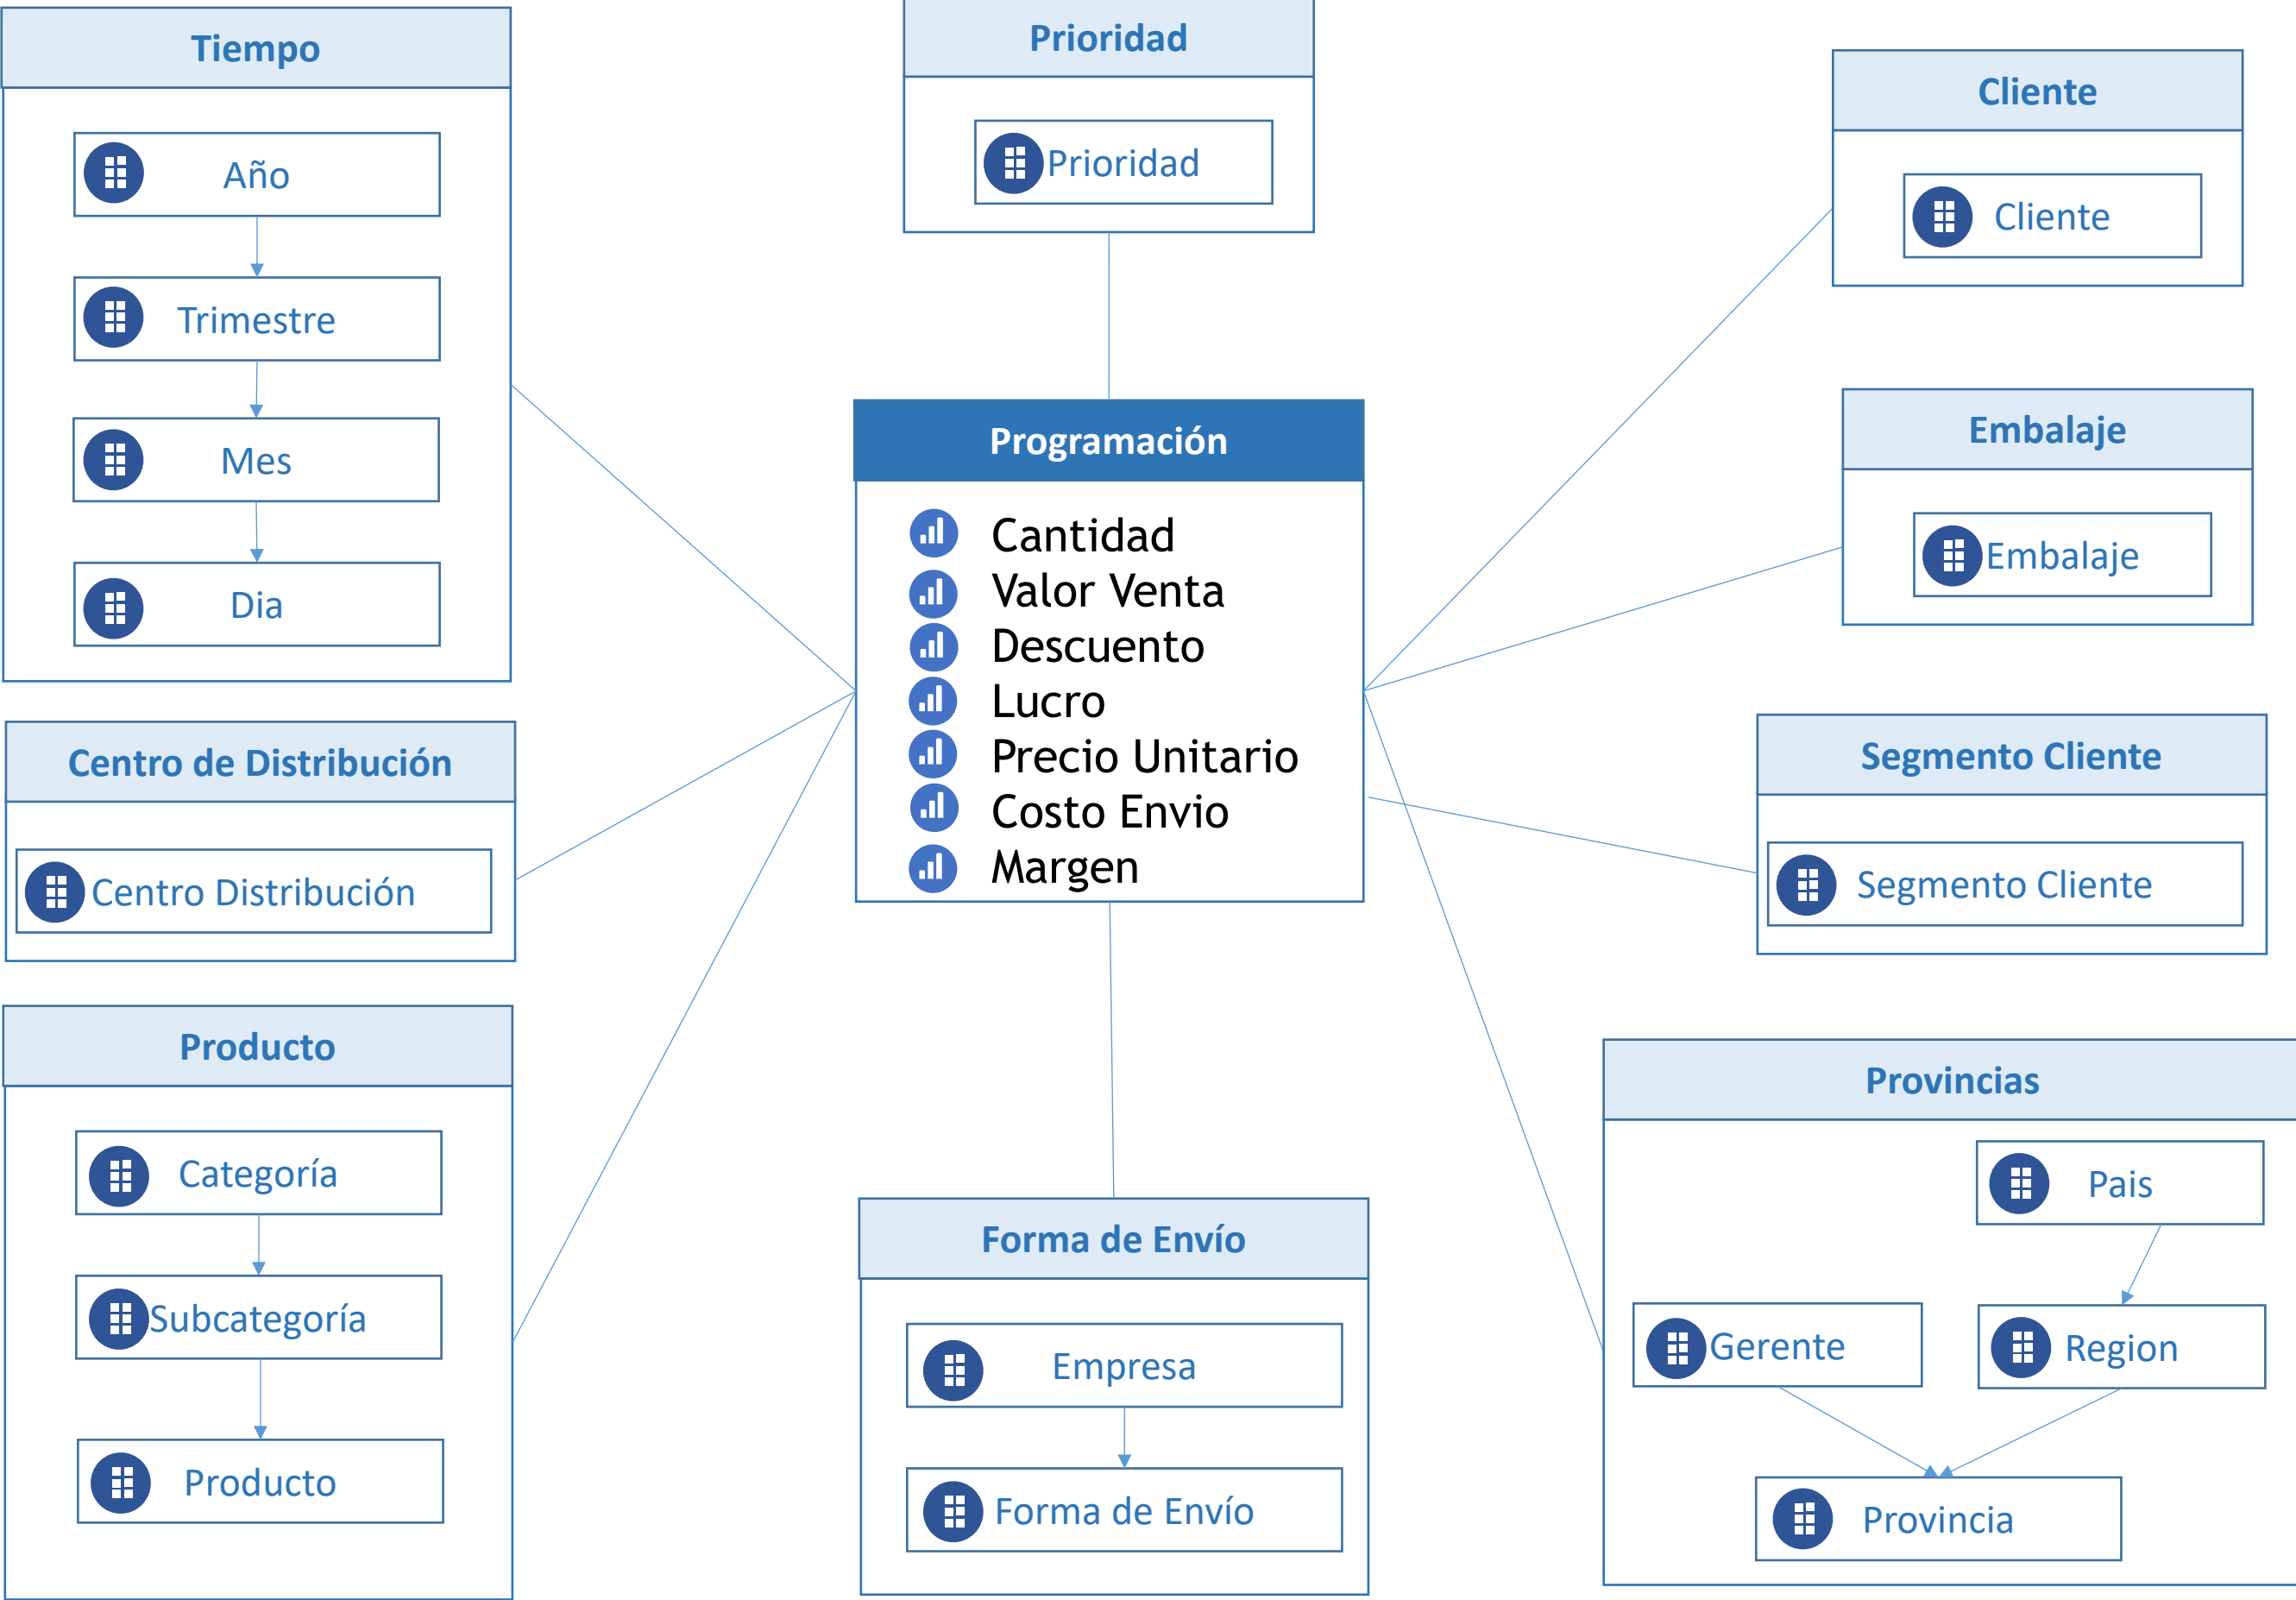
Tiempo

Año

Trimestre

Mes

Dia

Prioridad

Prioridad

Cliente

Cliente

Programación

Cantidad
Valor Venta
Descuento
Lucro
Precio Unitario
Costo Envio
Margen

Embalaje

Embalaje

Centro de Distribución

Centro Distribución

Segmento Cliente

Segmento Cliente

Producto

Categoría

Subcategoría

Producto

Forma de Envío

Empresa

Forma de Envío

Provincias

Pais

Gerente

Region

Provincia